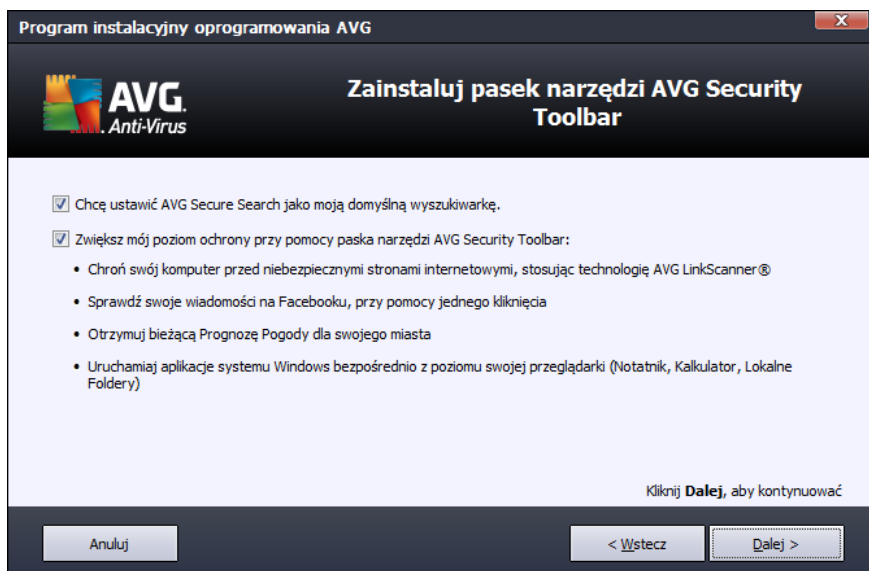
Program instalacyjny oprogramowania AVG

AVG. Anti-Virus

Zainstaluj pasek narzędzi AVG Security Toolbar

Chcę ustawić AVG Secure Search jako moją domyślną wyszukiwarkę.

Zwiększ mój poziom ochrony przy pomocy paska narzędzi AVG Security Toolbar:

• Chroń swój komputer przed niebezpiecznymi stronami internetowymi, stosując technologię AVG LinkScanner®

• Sprawdź swoje wiadomości na Facebooku, przy pomocy jednego kliknięcia

• Otrzymuj bieżącą Prognozę Pogody dla swojego miasta

• Uruchamiaj aplikacje systemu Windows bezpośrednio z poziomu swojej przeglądarki (Notatnik, Kalkulator, Lokalne Foldery)

Kliknij **Dalej**, aby kontynuować

Anuluj

< Wstecz

Dalej >